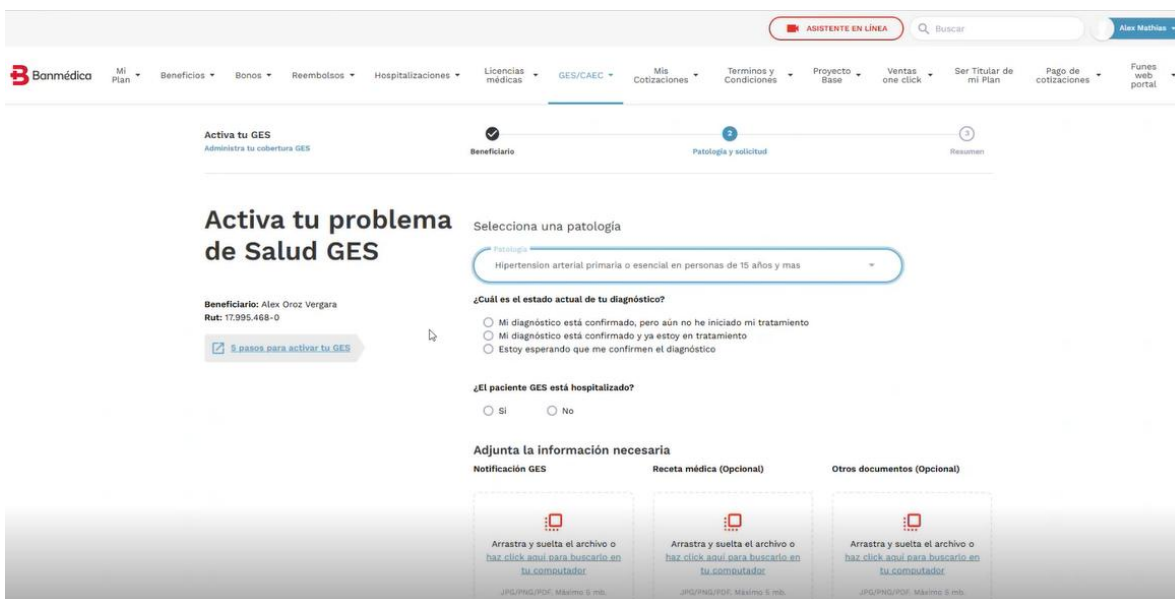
ASISTENTE EN LÍNEA

Buscar

Alex Mathias

Banmédica

Mi Plan

Beneficios

Bonos

Reembolsos

Hospitalizaciones

Licencias médicas

GES/CAEC

Mis Cotizaciones

Terminos y Condiciones

Proyecto Base

Ventas one click

Ser Titular de mi Plan

Pago de cotizaciones

Funes web portal

Activa tu GES
Administra tu cobertura GES

Beneficiario

2
Patología y solicitud

3
Resumen

Activa tu problema de Salud GES

Beneficiario: Alex Oroz Vergara
Rut: 17.995.468-0

5 pasos para activar tu GES

Selecciona una patologia

Patología
Hipertension arterial primaria o esencial en personas de 15 años y mas

¿Cuál es el estado actual de tu diagnóstico?

Mi diagnóstico está confirmado, pero aún no he iniciado mi tratamiento
Mi diagnóstico está confirmado y ya estoy en tratamiento
Estoy esperando que me confirmen el diagnóstico

¿El paciente GES está hospitalizado?

Si
No

Adjunta la información necesaria

Notificación GES

Arrastra y suelta el archivo o haz click aquí para buscarlo en tu computador

JPG/PNG/PDF. Máximo 5 mb.

Receta médica (Opcional)

Arrastra y suelta el archivo o haz click aquí para buscarlo en tu computador

JPG/PNG/PDF. Máximo 5 mb.

Otros documentos (Opcional)

Arrastra y suelta el archivo o haz click aquí para buscarlo en tu computador

JPG/PNG/PDF. Máximo 5 mb.